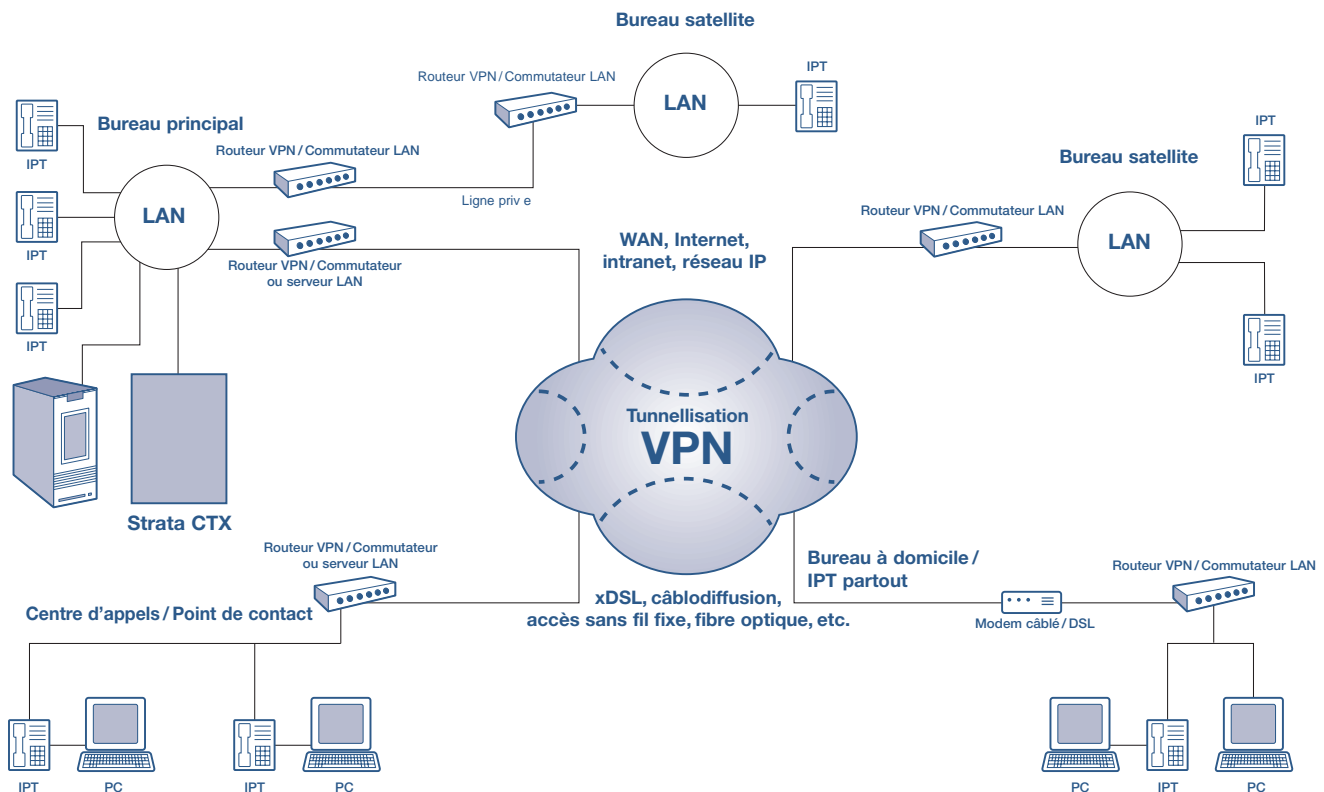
Bureau satellite

Routeur VPN / Commutateur LAN

LAN

IPT

IPT

Bureau principal

Routeur VPN / Commutateur LAN

LAN

IPT

Ligne priv e

IPT

Routeur VPN / Commutateur ou serveur LAN

WAN, Internet, intranet, réseau IP

Bureau satellite

Routeur VPN / Commutateur LAN

LAN

IPT

IPT

Tunnellisation

VPN

Strata CTX

Routeur VPN / Commutateur ou serveur LAN

Centre d'appels / Point de contact

xDSL, câblodiffusion, accès sans fil fixe, fibre optique, etc.

Bureau à domicile / IPT partout

Routeur VPN / Commutateur LAN

Modem câblé / DSL

IPT

PC

IPT

PC

PC

IPT

PC